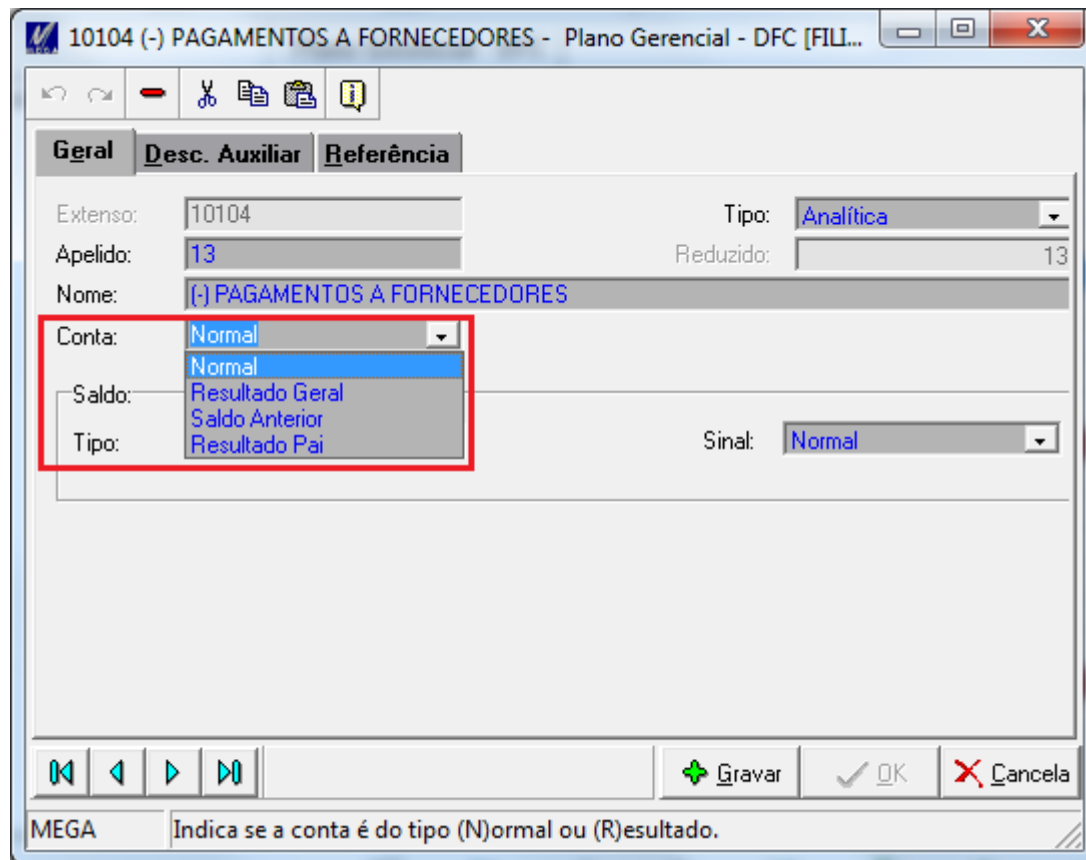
10104 (-) PAGAMENTOS A FORNECEDORES - Plano Gerencial - DFC [FILI...

Geral | Desc. Auxiliar | Referência

Extenso: 10104
Tipo: Analítica
Apelido: 13
Reduzido: 13
Nome: (-) PAGAMENTOS A FORNECEDORES
Conta: Normal
Normal
Resultado Geral
Saldo Anterior
Resultado Pai
Saldo:
Tipo:
Sinal: Normal

Gravar
OK
Cancela

MEGA
Indica se a conta é do tipo (N)ormal ou (R)esultado.